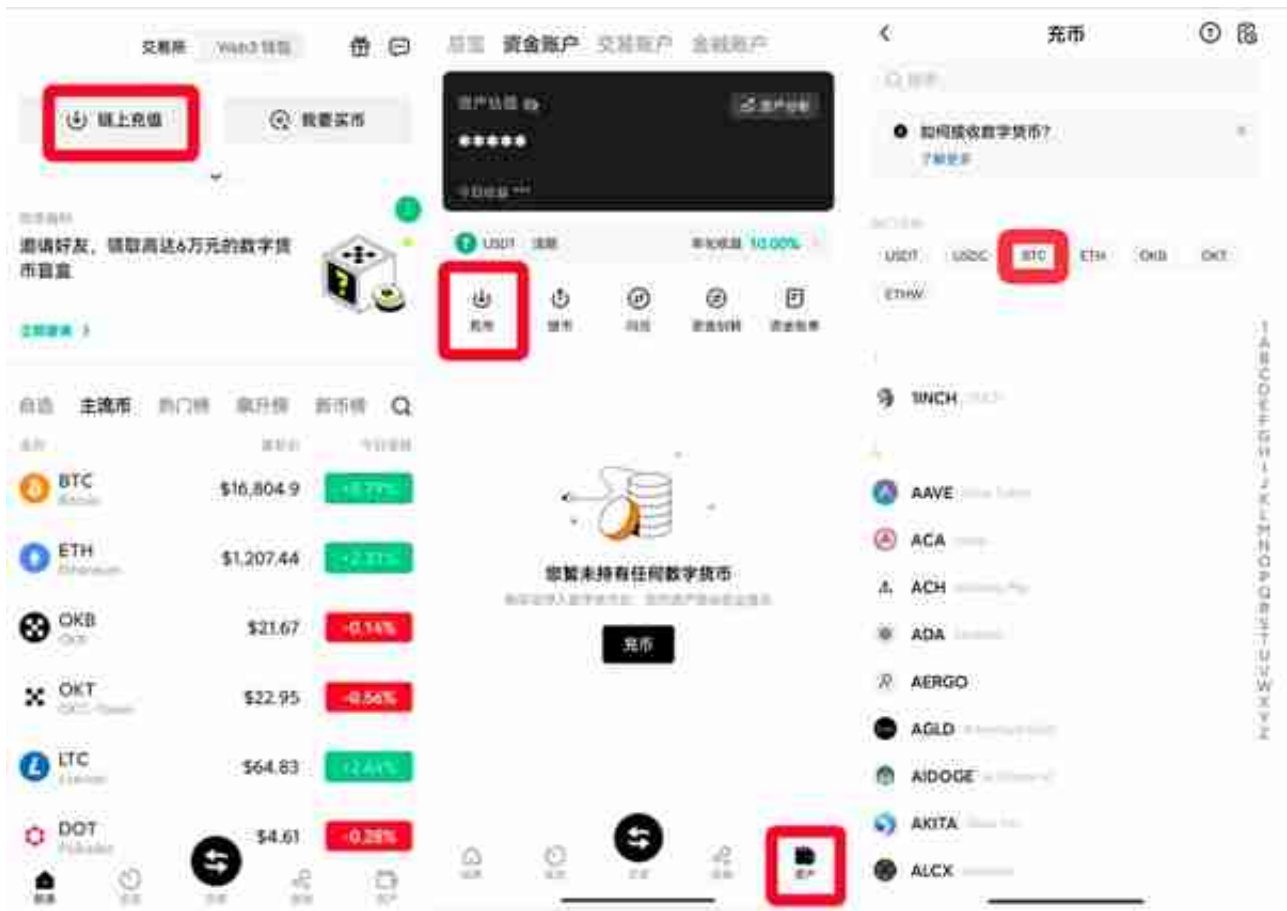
交易所 Web3 钱包

链上充值

我要买币

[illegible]

邀请好友，领取高达6万元的数字货币盲盒

立即邀请 >

自选 主流币 热门榜 飙升榜 新币榜

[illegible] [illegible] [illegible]

BTC Bitcoin $16,804.9 +0.77%

ETH Ethereum $1,207.44 +2.31%

OKB OKB $21.67 -0.14%

OKT OKC Token $22.95 -0.56%

LTC Litecoin $64.83 +2.44%

DOT Polkadot $4.61 -0.28%

欧易 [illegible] 交易 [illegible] 资产

总览 资金账户 交易账户 金融账户

资产估值

*****

今日收益 ***

USDT 活期 年化收益 10.00%

充币 提币 闪兑 资金划转 资金账单

您暂未持有任何数字货币

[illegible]

充币

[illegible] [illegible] 交易 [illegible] 资产

充币

搜索

如何接收数字货币?

了解更多

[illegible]

USDT USDC BTC ETH OKB OKT ETHW

1INCH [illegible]

AAVE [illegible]

ACA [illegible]

ACH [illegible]

ADA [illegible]

AERGO

AGLD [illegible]

AIDOGE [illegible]

AKITA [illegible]

ALCX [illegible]

1 A B C D E F G H I J K L M N O P Q R S T U V W X Y Z